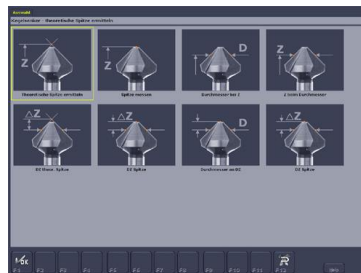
Auswahl
Kegelsenker - theoretische Spitze ermitteln

Z
Theoretische Spitze ermitteln

Spitze messen

D
Durchmesser bei Z

Z
Z beim Durchmesser

ΔZ
ΔZ theor. Spitze

ΔZ
ΔZ Spitze

ΔZ
Durchmesser und ΔZ

ΔZ
ΔZ Spitze

F1 F2 F3 F4 F5 F6 F7 F8 F9 F10 F11 F12